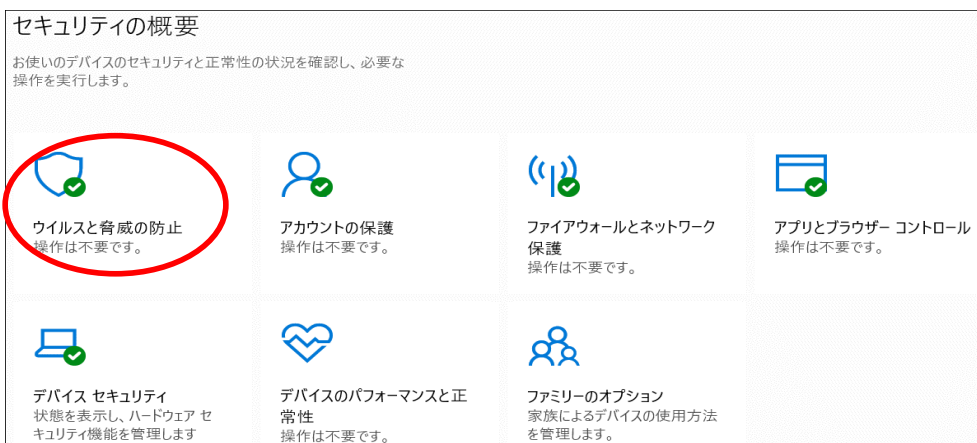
セキュリティの概要

お使いのデバイスのセキュリティと正常性の状況を確認し、必要な操作を実行します。

ウイルスと脅威の防止
操作は不要です。

アカウントの保護
操作は不要です。

ファイアウォールとネットワーク保護
操作は不要です。

アプリとブラウザー コントロール
操作は不要です。

デバイス セキュリティ
状態を表示し、ハードウェア セキュリティ機能を管理します

デバイスのパフォーマンスと正常性
操作は不要です。

ファミリーのオプション
家族によるデバイスの使用方法を管理します。